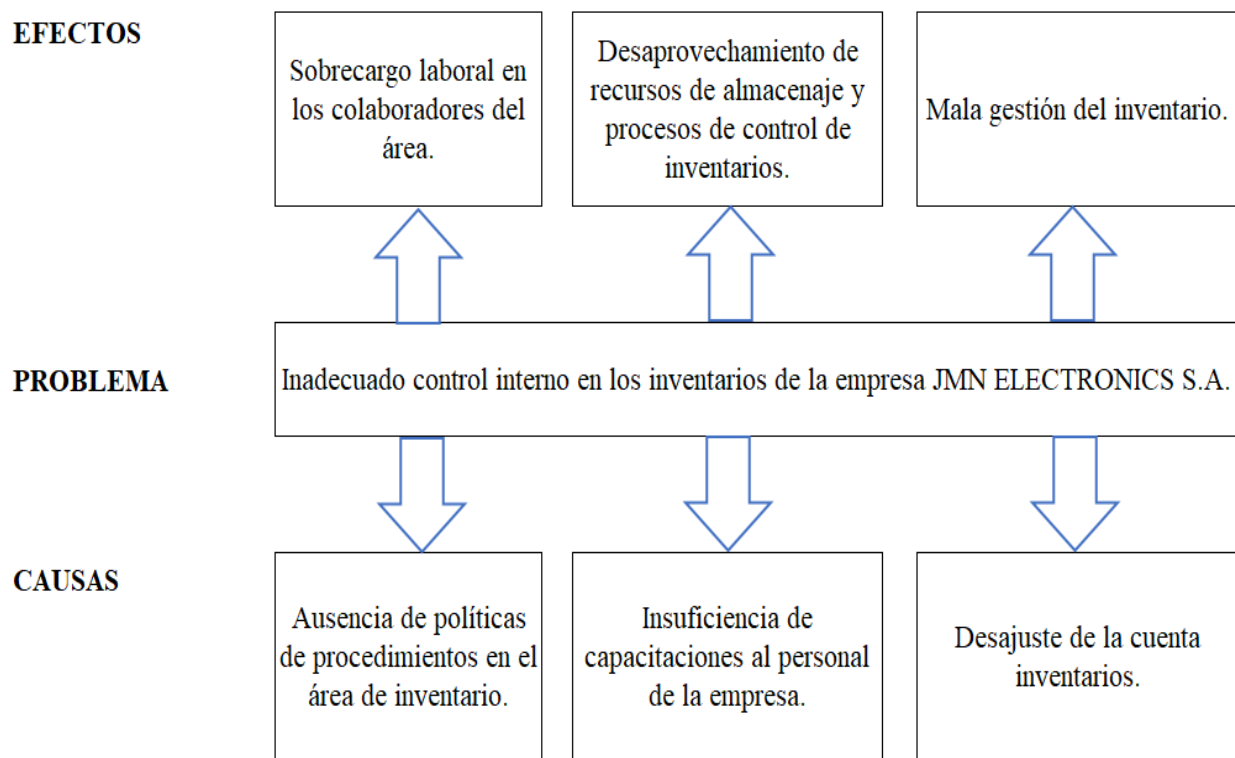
EFECTOS

Sobrecargo laboral en los colaboradores del área.

Desaprovechamiento de recursos de almacenaje y procesos de control de inventarios.

Mala gestión del inventario.

PROBLEMA

Inadecuado control interno en los inventarios de la empresa JMN ELECTRONICS S.A.

CAUSAS

Ausencia de políticas de procedimientos en el área de inventario.

Insuficiencia de capacitaciones al personal de la empresa.

Desajuste de la cuenta inventarios.